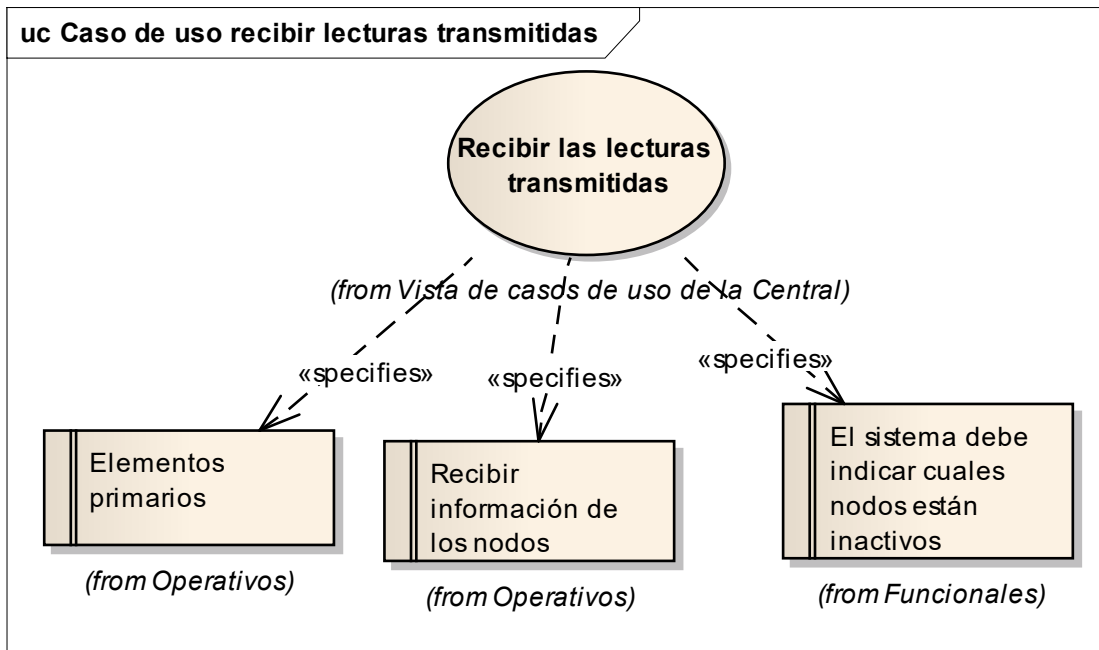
uc Caso de uso recibir lecturas transmitidas

Recibir las lecturas transmitidas

(from Vista de casos de uso de la Central)

«specifies»

«specifies»

«specifies»

Elementos primarios

(from Operativos)

Recibir información de los nodos

(from Operativos)

El sistema debe indicar cuales nodos están inactivos

(from Funcionales)